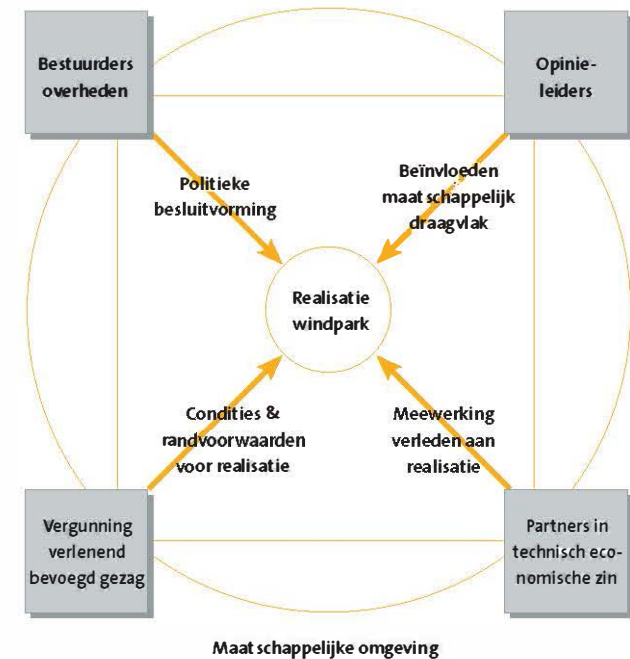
Bestuurders overheden

Opinieleiders

Politieke besluitvorming

Beïnvloeden maat schappelijk draagvlak

Realisatie windpark

Condities & randvoorwaarden voor realisatie

Meewerking verleden aan realisatie

Vergunning verlenend bevoegd gezag

Partners in technisch economische zin

Maat schappelijke omgeving